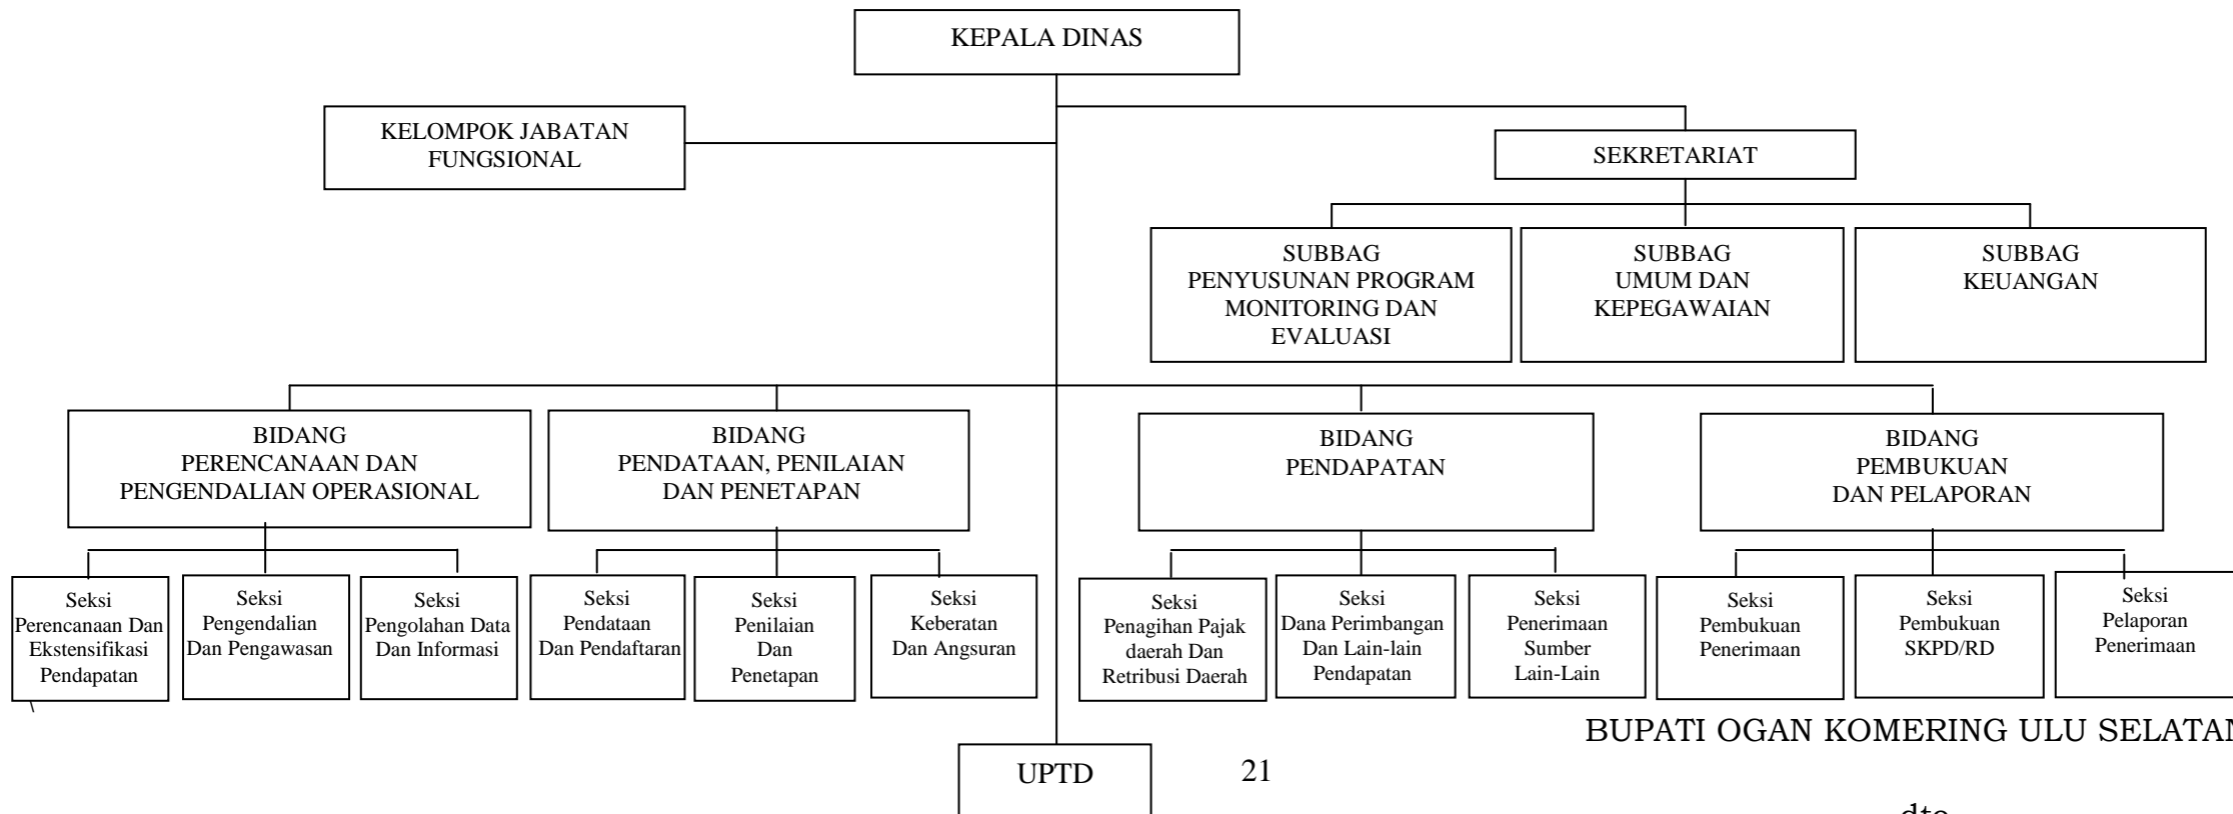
KEPALA DINAS

KELOMPOK JABATAN FUNGSIONAL

SEKRETARIAT

SUBBAG PENYUSUNAN PROGRAM MONITORING DAN EVALUASI

SUBBAG UMUM DAN KEPEGAWAIAN

SUBBAG KEUANGAN

BIDANG PERENCANAAN DAN PENGENDALIAN OPERASIONAL

BIDANG PENDATAAN, PENILAIAN DAN PENETAPAN

BIDANG PENDAPATAN

BIDANG PEMBUKUAN DAN PELAPORAN

Seksi Perencanaan Dan Ekstensifikasi Pendapatan

Seksi Pengendalian Dan Pengawasan

Seksi Pengolahan Data Dan Informasi

Seksi Pendataan Dan Pendaftaran

Seksi Penilaian Dan Penetapan

Seksi Keberatan Dan Angsuran

Seksi Penagihan Pajak daerah Dan Retribusi Daerah

Seksi Dana Perimbangan Dan Lain-lain Pendapatan

Seksi Penerimaan Sumber Lain-Lain

Seksi Pembukuan Penerimaan

Seksi Pembukuan SKPD/RD

Seksi Pelaporan Penerimaan

BUPATI OGAN KOMERING ULU SELATAN

UPTD

21

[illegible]